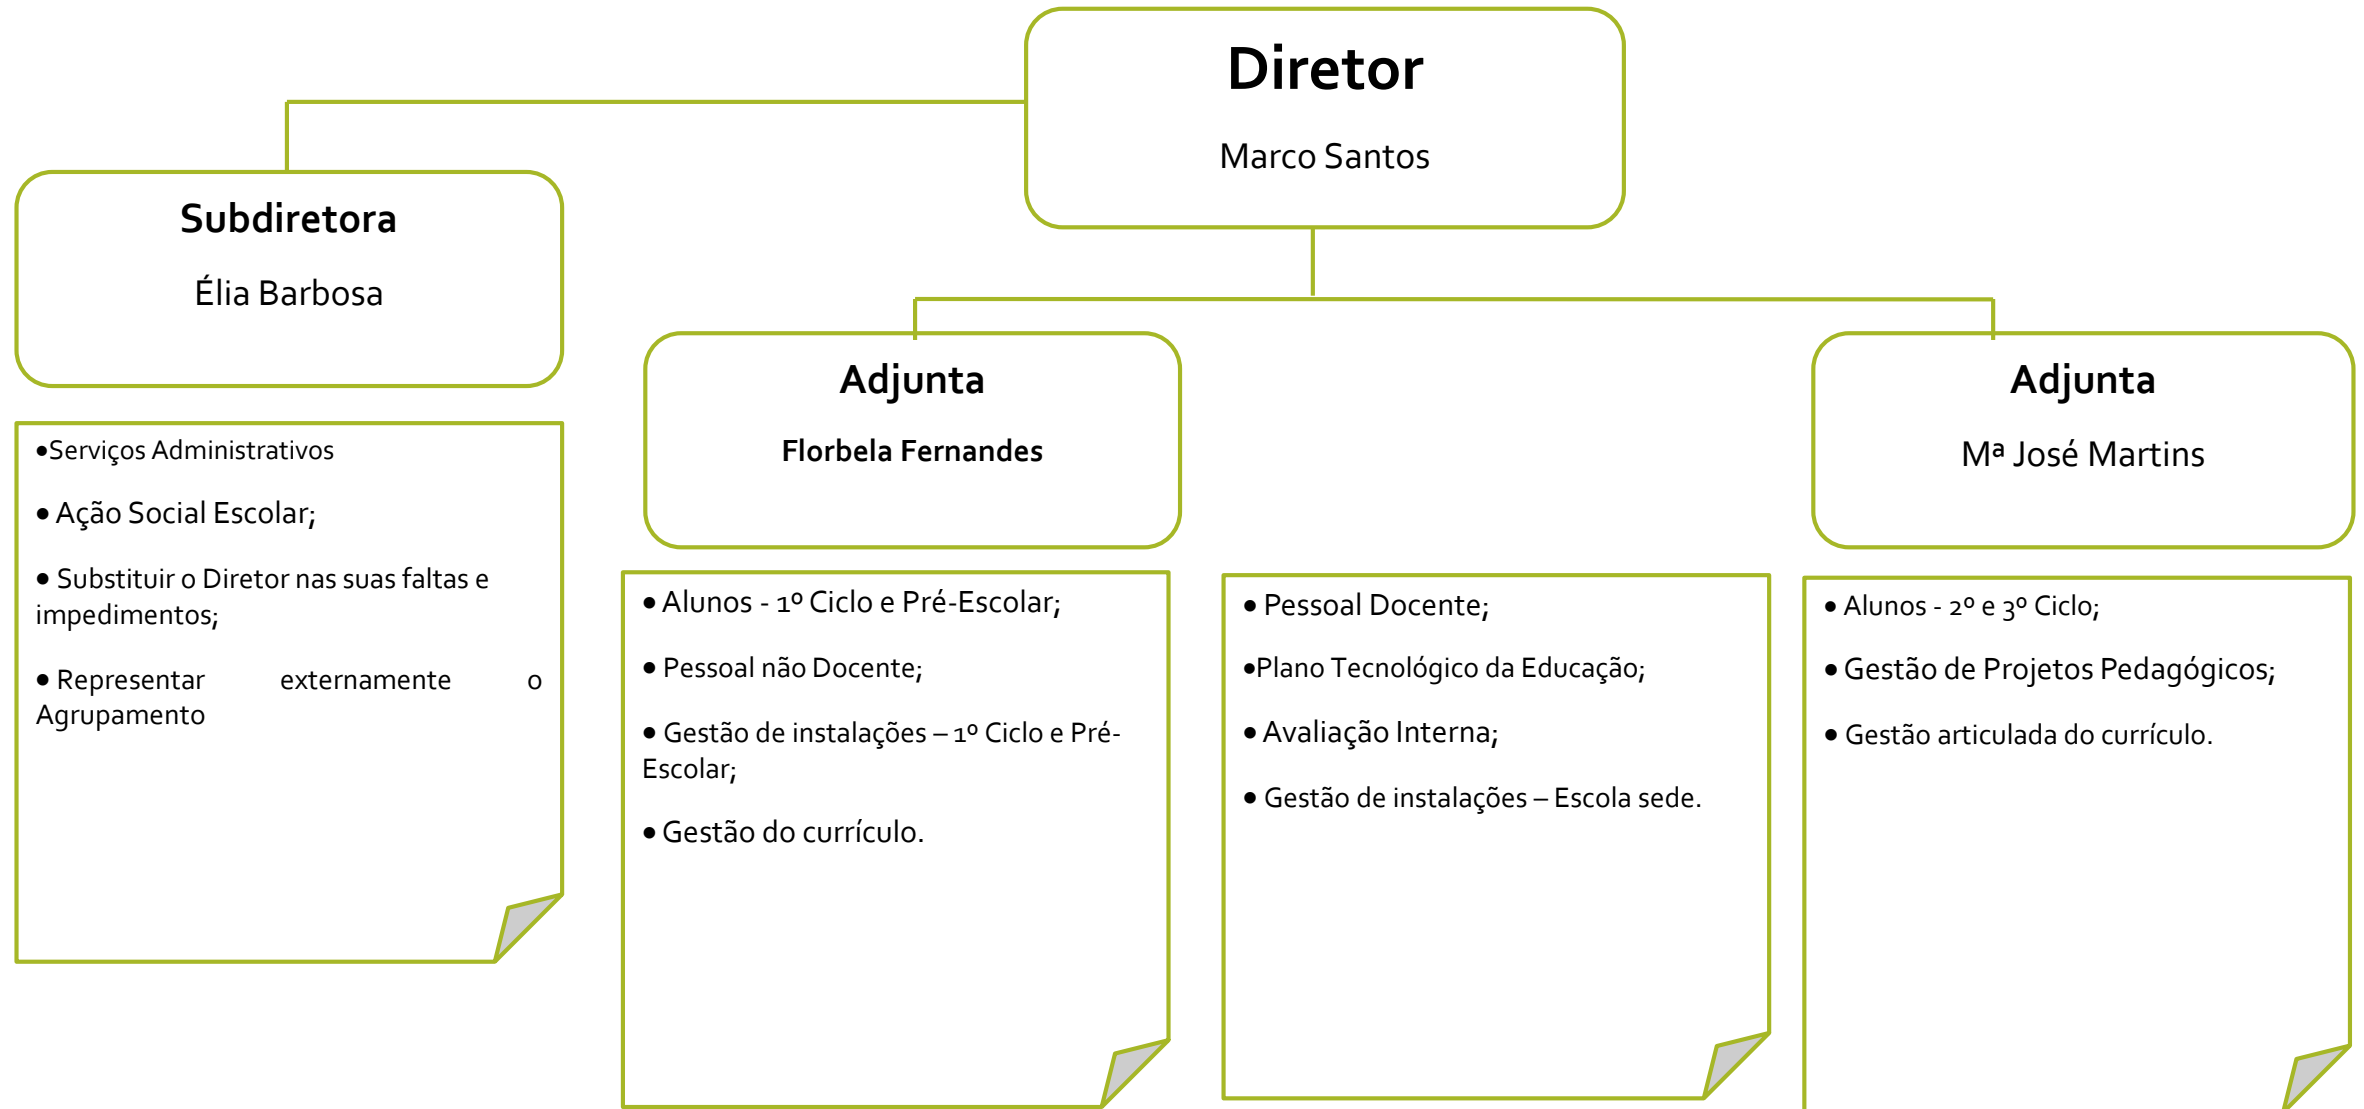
Diretor

Marco Santos

Subdiretora

Élia Barbosa

•Serviços Administrativos

• Ação Social Escolar;

• Substituir o Diretor nas suas faltas e impedimentos;

• Representar externamente o Agrupamento

Adjunta

Florbela Fernandes

• Alunos - 1º Ciclo e Pré-Escolar;

• Pessoal não Docente;

• Gestão de instalações – 1º Ciclo e Pré-Escolar;

• Gestão do currículo.

• Pessoal Docente;

•Plano Tecnológico da Educação;

• Avaliação Interna;

• Gestão de instalações – Escola sede.

Adjunta

Mª José Martins

• Alunos - 2º e 3º Ciclo;

• Gestão de Projetos Pedagógicos;

• Gestão articulada do currículo.